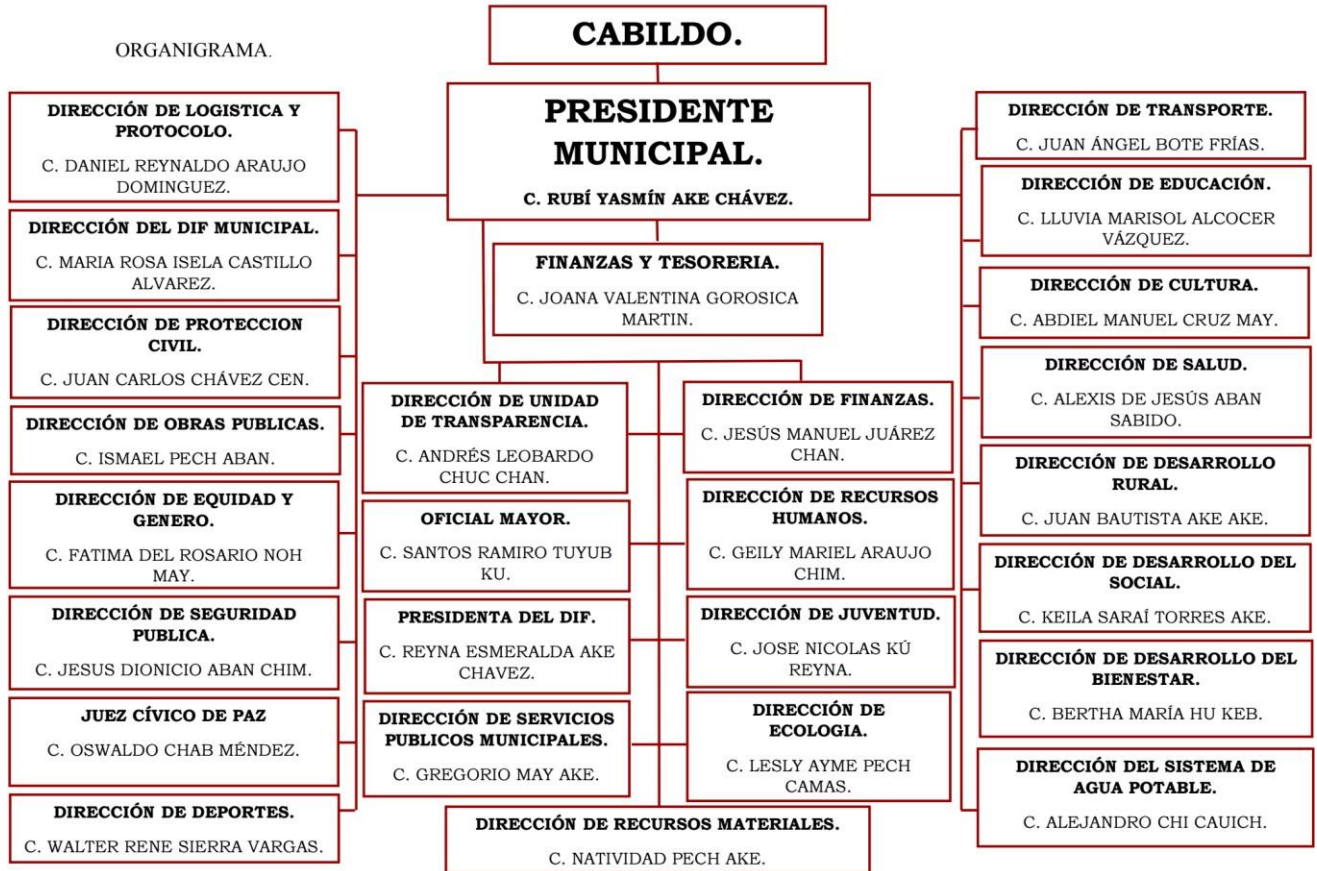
ORGANIGRAMA.

CABILDO.

PRESIDENTE MUNICIPAL.

C. RUBÍ YASMÍN AKE CHÁVEZ.

FINANZAS Y TESORERIA.

C. JOANA VALENTINA GOROSICA MARTIN.

DIRECCIÓN DE LOGISTICA Y PROTOCOLO.

C. DANIEL REYNALDO ARAUJO DOMINGUEZ.

DIRECCIÓN DEL DIF MUNICIPAL.

C. MARIA ROSA ISELA CASTILLO ALVAREZ.

DIRECCIÓN DE PROTECCION CIVIL.

C. JUAN CARLOS CHÁVEZ CEN.

DIRECCIÓN DE OBRAS PUBLICAS.

C. ISMAEL PECH ABAN.

DIRECCIÓN DE EQUIDAD Y GENERO.

C. FATIMA DEL ROSARIO NOH MAY.

DIRECCIÓN DE SEGURIDAD PUBLICA.

C. JESUS DIONICIO ABAN CHIM.

JUEZ CÍVICO DE PAZ

C. OSWALDO CHAB MÉNDEZ.

DIRECCIÓN DE DEPORTES.

C. WALTER RENE SIERRA VARGAS.

DIRECCIÓN DE UNIDAD DE TRANSPARENCIA.

C. ANDRÉS LEOBARDO CHUC CHAN.

OFICIAL MAYOR.

C. SANTOS RAMIRO TUYUB KU.

PRESIDENTA DEL DIF.

C. REYNA ESMERALDA AKE CHAVEZ.

DIRECCIÓN DE SERVICIOS PUBLICOS MUNICIPALES.

C. GREGORIO MAY AKE.

DIRECCIÓN DE FINANZAS.

C. JESÚS MANUEL JUÁREZ CHAN.

DIRECCIÓN DE RECURSOS HUMANOS.

C. GEILY MARIEL ARAUJO CHIM.

DIRECCIÓN DE JUVENTUD.

C. JOSE NICOLAS KÚ REYNA.

DIRECCIÓN DE ECOLOGIA.

C. LESLY AYME PECH CAMAS.

DIRECCIÓN DE RECURSOS MATERIALES.

C. NATIVIDAD PECH AKE.

DIRECCIÓN DE TRANSPORTE.

C. JUAN ÁNGEL BOTE FRÍAS.

DIRECCIÓN DE EDUCACIÓN.

C. LLUVIA MARISOL ALCOCER VÁZQUEZ.

DIRECCIÓN DE CULTURA.

C. ABDIEL MANUEL CRUZ MAY.

DIRECCIÓN DE SALUD.

C. ALEXIS DE JESÚS ABAN SABIDO.

DIRECCIÓN DE DESARROLLO RURAL.

C. JUAN BAUTISTA AKE AKE.

DIRECCIÓN DE DESARROLLO DEL SOCIAL.

C. KEILA SARAÍ TORRES AKE.

DIRECCIÓN DE DESARROLLO DEL BIENESTAR.

C. BERTHA MARÍA HU KEB.

DIRECCIÓN DEL SISTEMA DE AGUA POTABLE.

C. ALEJANDRO CHI CAUICH.